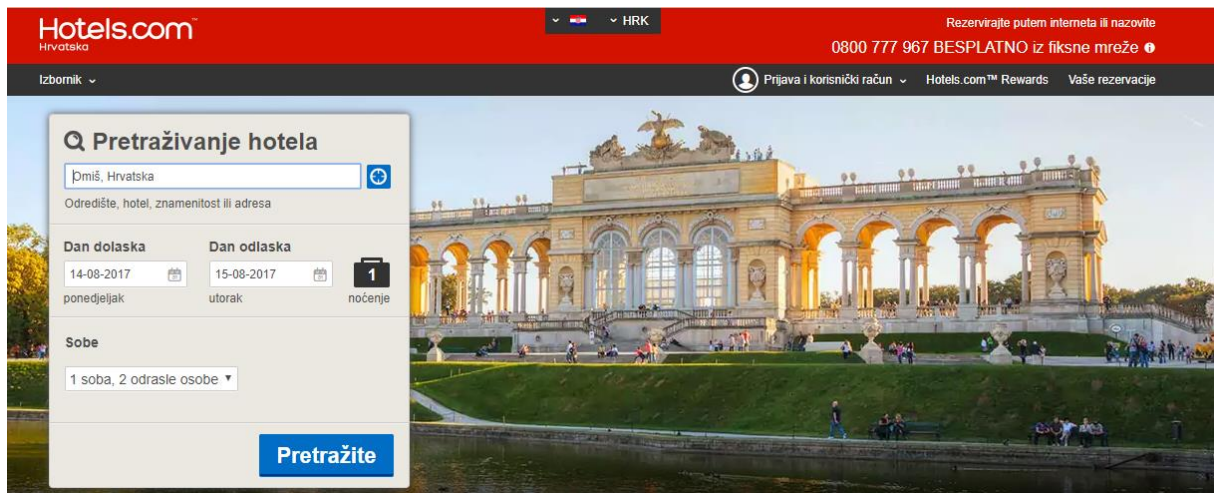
Hotels.com™
Hrvatska

HRK

Rezervirajte putem interneta ili nazovite
0800 777 967 BESPLATNO iz fiksne mreže

Izbornik

Prijava i korisnički račun
Hotels.com™ Rewards
Vaše rezervacije

Pretraživanje hotela

Omiš, Hrvatska

Odredište, hotel, znamenitost ili adresa

Dan dolaska
14-08-2017
ponedjeljak

Dan odlaska
15-08-2017
utorak

1
noćenje

Sobe

1 soba, 2 odrasle osobe

Pretražite